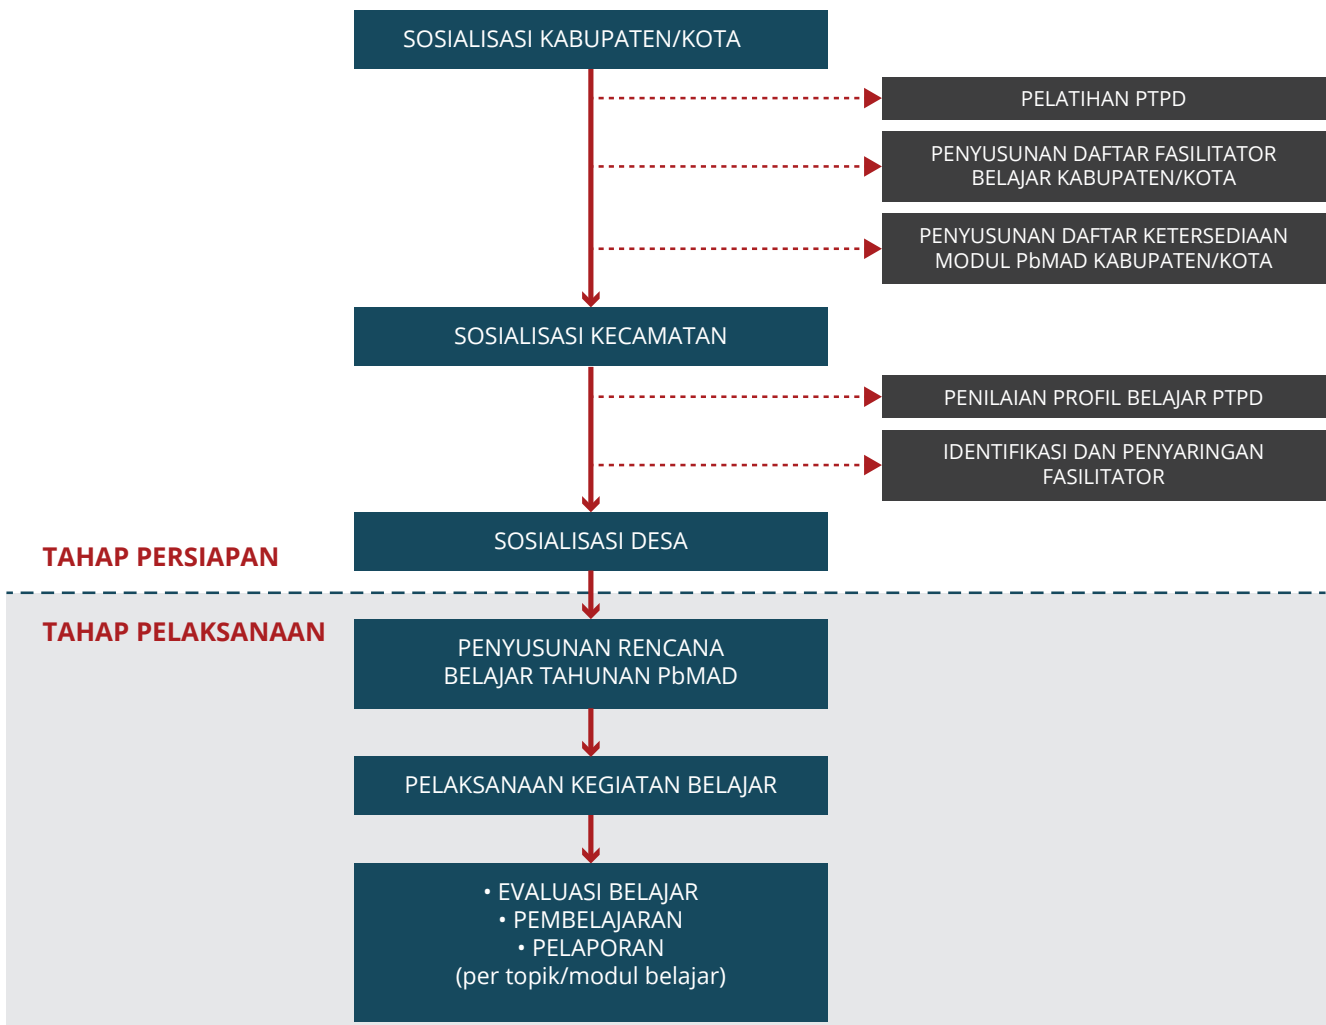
SOSIALISASI KABUPATEN/KOTA

PELATIHAN PTPD

PENYUSUNAN DAFTAR FASILITATOR BELAJAR KABUPATEN/KOTA

PENYUSUNAN DAFTAR KETERSEDIAAN MODUL PbMAD KABUPATEN/KOTA

SOSIALISASI KECAMATAN

PENILAIAN PROFIL BELAJAR PTPD

IDENTIFIKASI DAN PENYARINGAN FASILITATOR

TAHAP PERSIAPAN

SOSIALISASI DESA

TAHAP PELAKSANAAN

PENYUSUNAN RENCANA BELAJAR TAHUNAN PbMAD

PELAKSANAAN KEGIATAN BELAJAR

• EVALUASI BELAJAR
• PEMBELAJARAN
• PELAPORAN
(per topik/modul belajar)